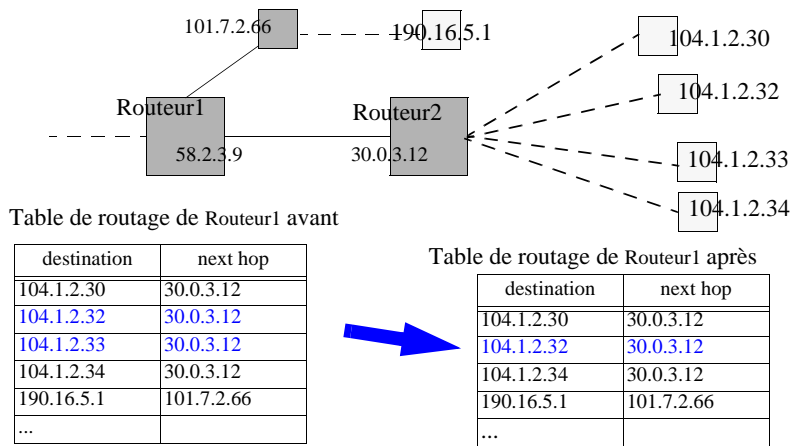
101.7.2.66

190.16.5.1

104.1.2.30

104.1.2.32

Routeur1

Routeur2

58.2.3.9

30.0.3.12

104.1.2.33

104.1.2.34

Table de routage de Routeur1 avant

| destination | next hop |
|---|---|
| 104.1.2.30 | 30.0.3.12 |
| 104.1.2.32 | 30.0.3.12 |
| 104.1.2.33 | 30.0.3.12 |
| 104.1.2.34 | 30.0.3.12 |
| 190.16.5.1 | 101.7.2.66 |
| ... | |

Table de routage de Routeur1 après

| destination | next hop |
|---|---|
| 104.1.2.30 | 30.0.3.12 |
| 104.1.2.32 | 30.0.3.12 |
| 104.1.2.34 | 30.0.3.12 |
| 190.16.5.1 | 101.7.2.66 |
| ... | |